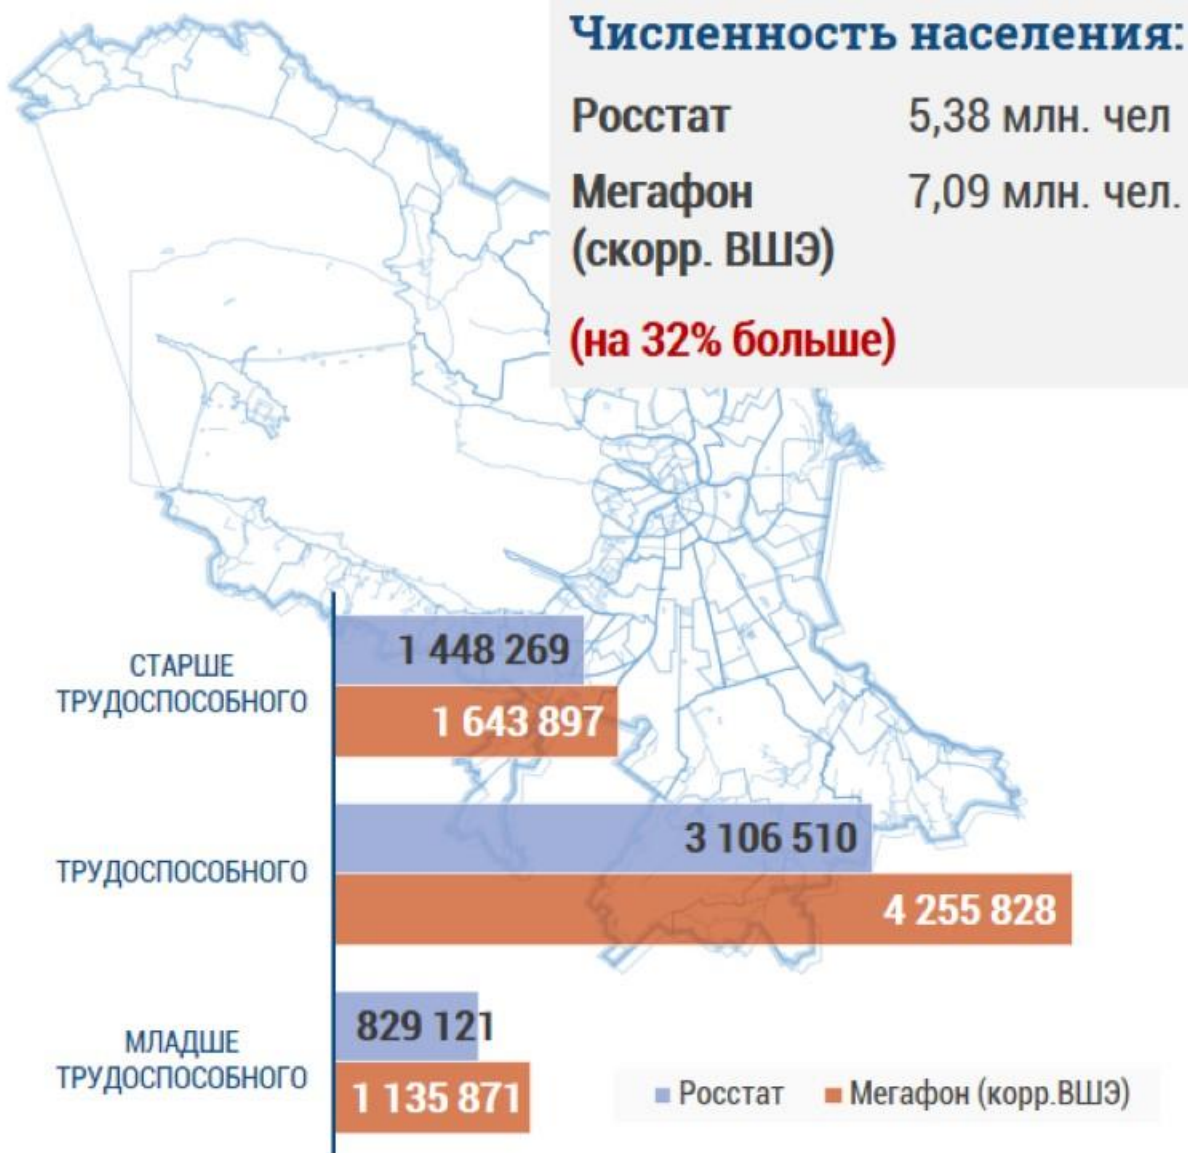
Численность населения:

| | |
|---|---|
| Росстат | 5,38 млн. чел |
| Мегафон (скорр. ВШЭ) | 7,09 млн. чел. |

(на 32% больше)

СТАРШЕ ТРУДОСПОСОБНОГО
1 448 269
1 643 897

ТРУДОСПОСОБНОГО
3 106 510
4 255 828

МЛАДШЕ ТРУДОСПОСОБНОГО
829 121
1 135 871

Росстат
Мегафон (корр.ВШЭ)